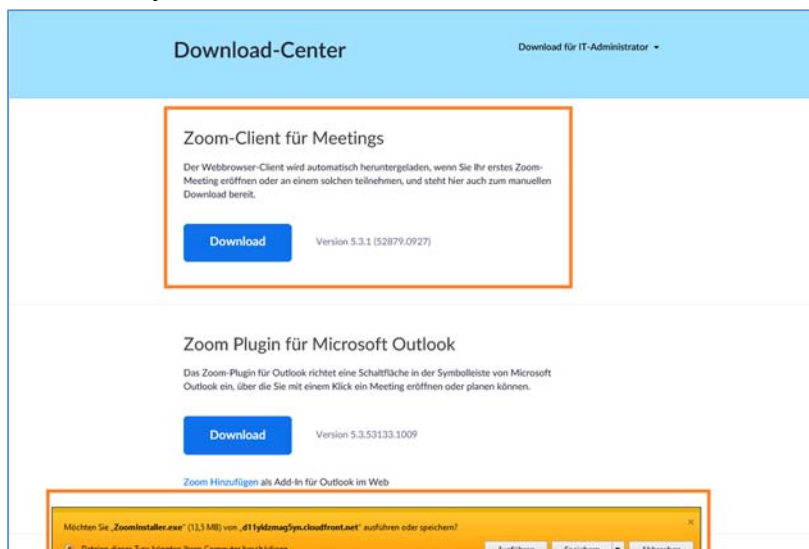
Download-Center

Download für IT-Administrator ▾

Zoom-Client für Meetings

Der Webbrowser-Client wird automatisch heruntergeladen, wenn Sie Ihr erstes Zoom-Meeting eröffnen oder an einem solchen teilnehmen, und steht hier auch zum manuellen Download bereit.

Download

Version 5.3.1 (52879.0927)

Zoom Plugin für Microsoft Outlook

Das Zoom-Plugin für Outlook richtet eine Schaltfläche in der Symbolleiste von Microsoft Outlook ein, über die Sie mit einem Klick ein Meeting eröffnen oder planen können.

Download

Version 5.3.53133.1009

Zoom Hinzufügen als Add-In für Outlook im Web

Möchten Sie „ZoomInstaller.exe" (13,5 MB) von „d11yldzmag5yn.cloudfront.net" ausführen oder speichern?

×

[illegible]

Ausführen

Speichern

Abbrechen